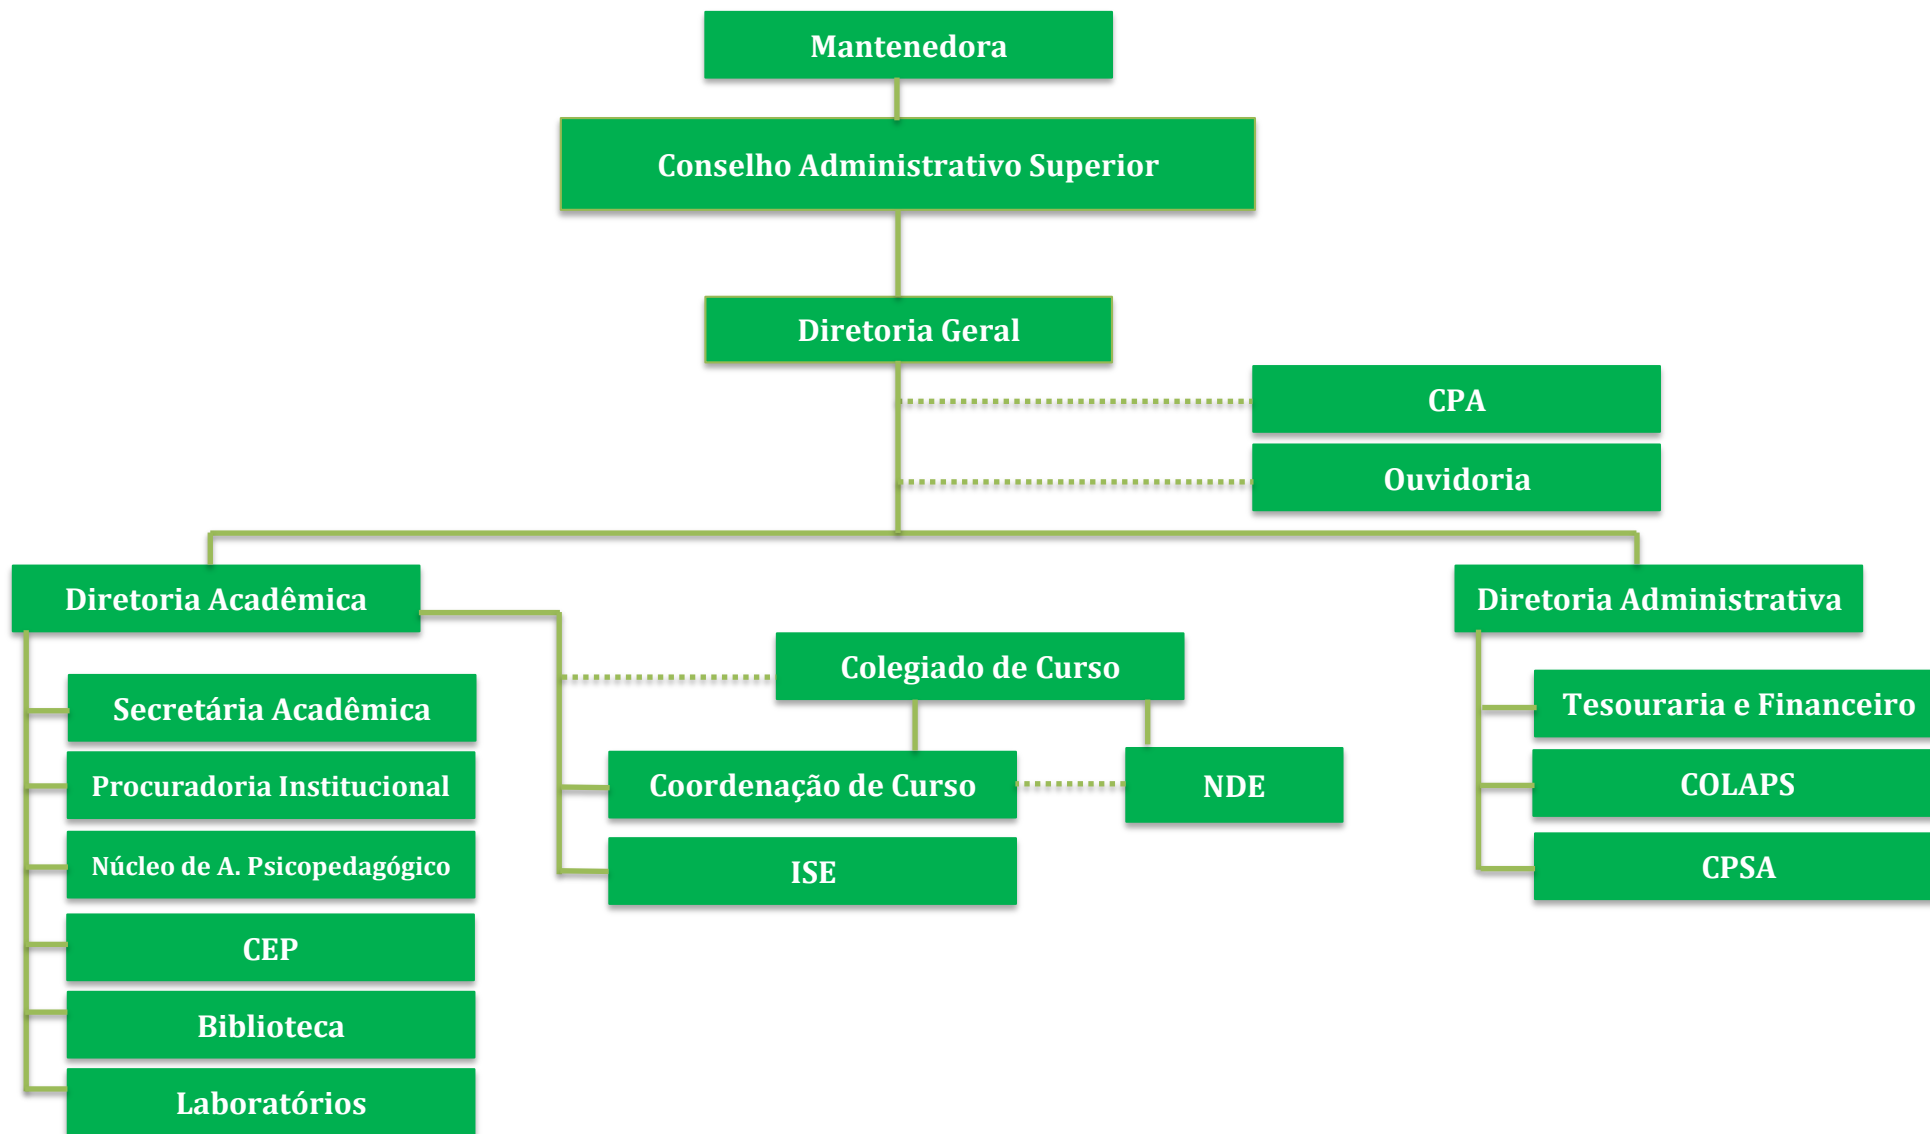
Mantenedora

Conselho Administrativo Superior

Diretoria Geral

CPA

Ouvidoria

Diretoria Acadêmica

Secretária Acadêmica

Procuradoria Institucional

Núcleo de A. Psicopedagógico

CEP

Biblioteca

Laboratórios

Colegiado de Curso

Coordenação de Curso

NDE

ISE

Diretoria Administrativa

Tesouraria e Financeiro

COLAPS

CPSA